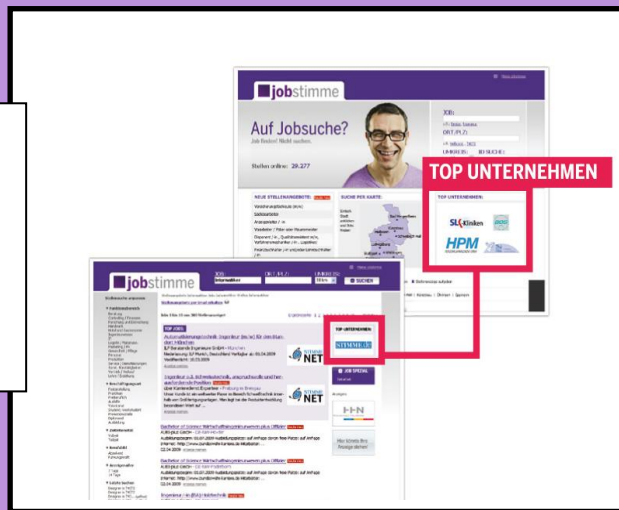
jobstimme

Auf Jobsuche?

Job finden! Nicht suchen.

Stellen online: 29.277

JOB:

ORT (PLZ):

UMKREIS:

NEUE STELLENANGEBOTE:

SUCHE PER KARTE:

TOP UNTERNEHMEN:

TOP UNTERNEHMEN

SLK Kliniken

HPM

jobstimme

JOB:

ORT (PLZ):

UMKREIS:

SUCHEN

TOP JOBS

TOP UNTERNEHMEN

STIMME.DE

STIMME NET

STIMME NET

JOB SPECIAL

Bachelor of Science Wirtschaftsingenieurwesen (m/w) Offizier

Bachelor of Science Wirtschaftsingenieurwesen (m/w) Offizier

Ingenieur (m/w) Elektrotechnik